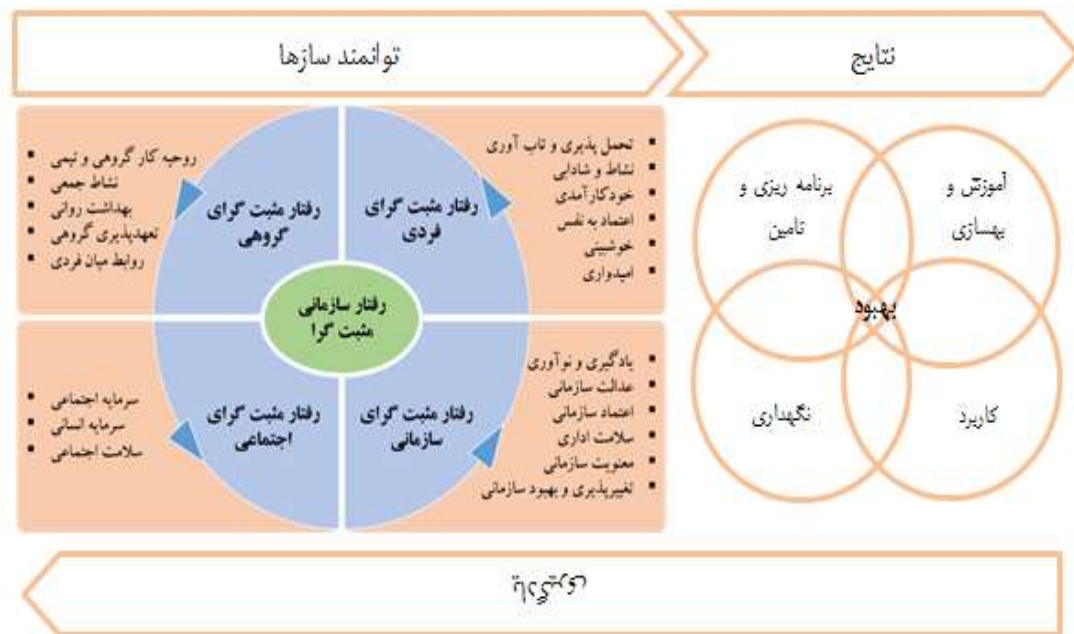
توانمند سازها

نتایج

رفتار مثبت گرای گروهی
- روحیه کار گروهی و تیمی
- نشاط جمعی
- بهداشت روانی
- تعهدپذیری گروهی
- روابط میان فردی

رفتار مثبت گرای فردی
- تحمل پذیری و تاب آوری
- نشاط و شادابی
- خودکارآمدی
- اعتماد به نفس
- خوشبینی
- امیدواری

رفتار سازمانی مثبت گرا

رفتار مثبت گرای اجتماعی
- سرمایه اجتماعی
- سرمایه انسانی
- سلامت اجتماعی

رفتار مثبت گرای سازمانی
- یادگیری و نوآوری
- عدالت سازمانی
- اعتماد سازمانی
- سلامت اداری
- معنویت سازمانی
- تغییرپذیری و بهبود سازمانی

برنامه ریزی و تامین

آموزش و بهسازی

بهبود

نگهداری

کاربرد

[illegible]